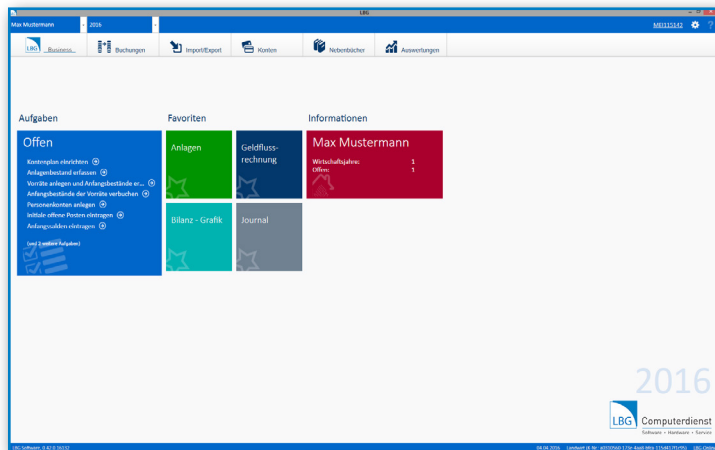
LBG

Max Mustermann
2016
MEI115143
?

LBG Business
Buchungen
Import/Export
Konten
Nebenbücher
Auswertungen

Aufgaben

Offen

Kontenplan einrichten
Anlagenbestand erfassen
Vorräte anlegen und Anfangsbestände er...
Anfangsbestände der Vorräte verbuchen
Personenkonten anlegen
Initiale offene Posten eintragen
Anfangssalden eintragen

(und 2 weitere Aufgaben)

Favoriten

Anlagen
Geldflussrechnung
Bilanz - Grafik
Journal

Informationen

Max Mustermann
Wirtschaftsjahre: 1
Offen: 1

2016

LBG Computerdienst
Software • Hardware • Service

LBG Software: 0.42.0.16132
08.06.2016 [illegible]